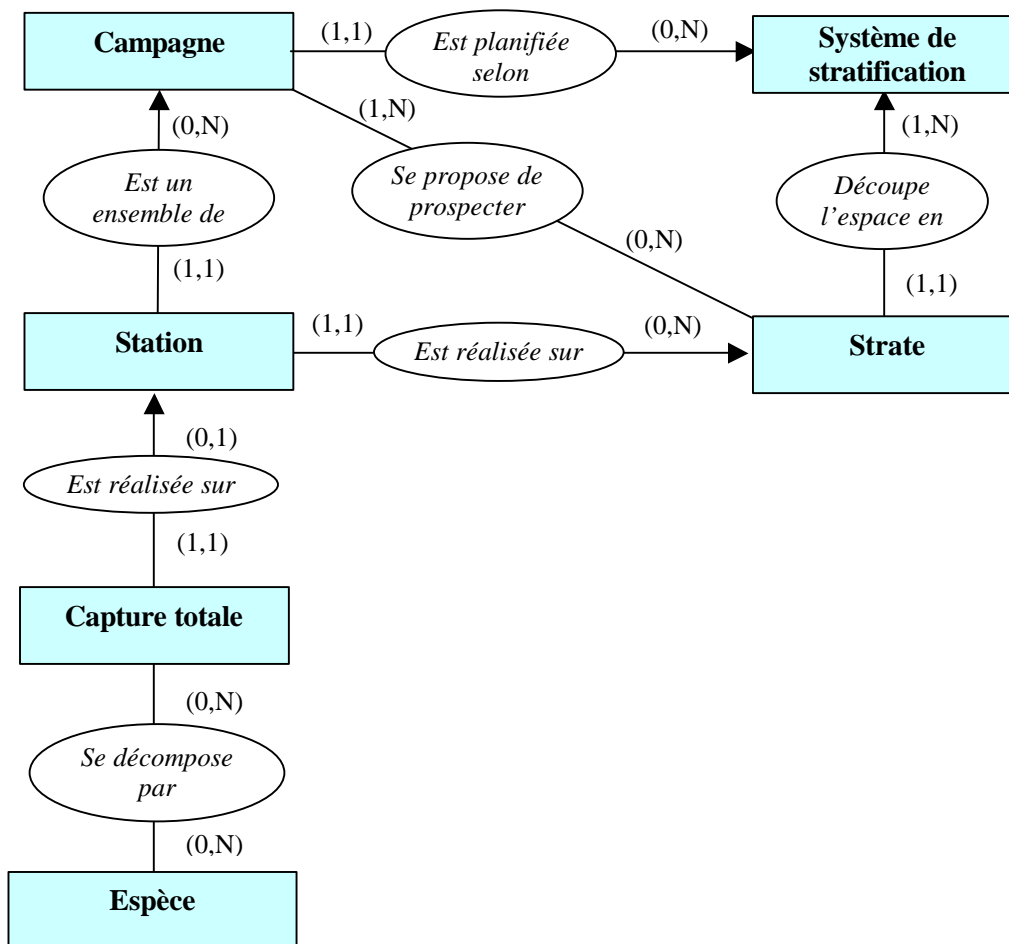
Campagne

(1,1)

Est planifiée selon

(0,N)

Système de stratification

(1,N)

(0,N)

Est un ensemble de

Se propose de prospecter

(1,N)

Découpe l'espace en

(0,N)

(1,1)

(1,1)

Station

(1,1)

Est réalisée sur

(0,N)

Strate

(0,1)

Est réalisée sur

(1,1)

Capture totale

(0,N)

Se décompose par

(0,N)

Espèce